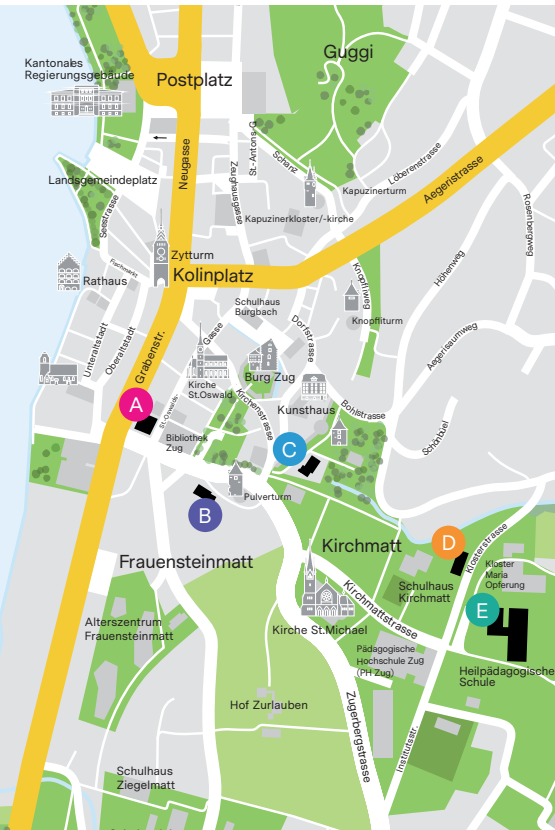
Guggi
Kantonales Regierungsgebäude
Postplatz
Neugasse
St.-Antonsg.
Zeughausgasse
Schanz
Kapuzinerturm
Löberenstrasse
Aegeristrasse
Rosenbergweg
Landsgemeindeplatz
Seestrasse
Kapuzinerkloster/-kirche
Zytturm
Kolinplatz
Rathaus
Fischmarkt
Höhenweg
Knopfliweg
Knopfliturm
Aegeristrasse
Schulhaus Burgbach
Dorfstrasse
Unteraltstadt
Oberaltstadt
Grabenstr.
Gasse
Burg Zug
Kirche St.Oswald
St.-Oswalds-
Kirchenstrasse
Kunsthaus
Bohlstrasse
Schönbühl
A
Bibliothek Zug
C
Pulverturm
B
D
Klosterstrasse
Kirchmatt
Frauensteinmatt
Schulhaus Kirchmatt
Kloster Maria Opferung
E
Kirchmattstrasse
Alterszentrum Frauensteinmatt
Kirche St.Michael
Pädagogische Hochschule Zug (PH Zug)
Heilpädagogische Schule
Hof Zurlauben
Zugerbergstrasse
Institutsstr.
Schulhaus Ziegelmatt